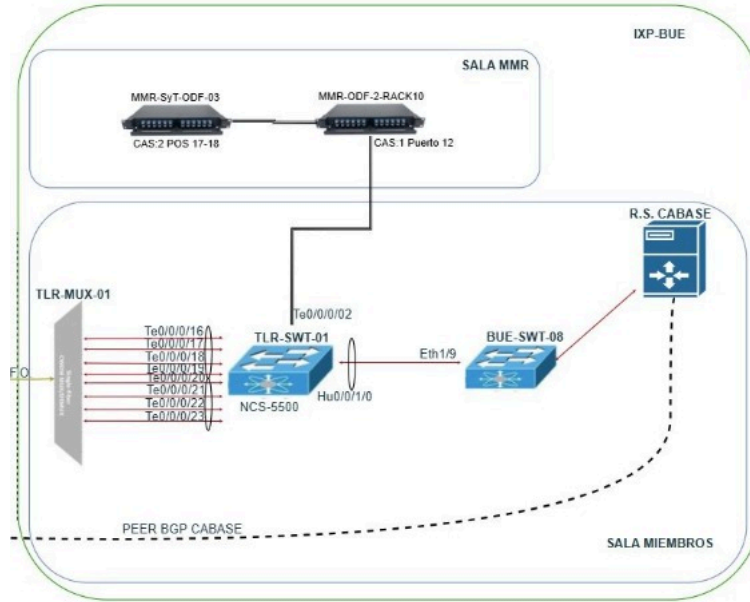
IXP-BUE

SALA MMR

MMR-SyT-ODF-03

MMR-ODF-2-RACK10

CAS:2 POS 17-18

CAS:1 Puerto 12

R.S. CABASE

TLR-MUX-01

Te0/0/0/02

TLR-SWT-01

BUE-SWT-08

Eth1/9

Te0/0/0/16
Te0/0/0/17
Te0/0/0/18
Te0/0/0/19
Te0/0/0/20
Te0/0/0/21
Te0/0/0/22
Te0/0/0/23

FO

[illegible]

NCS-5500

Hu0/0/1/0

PEER BGP CABASE

SALA MIEMBROS